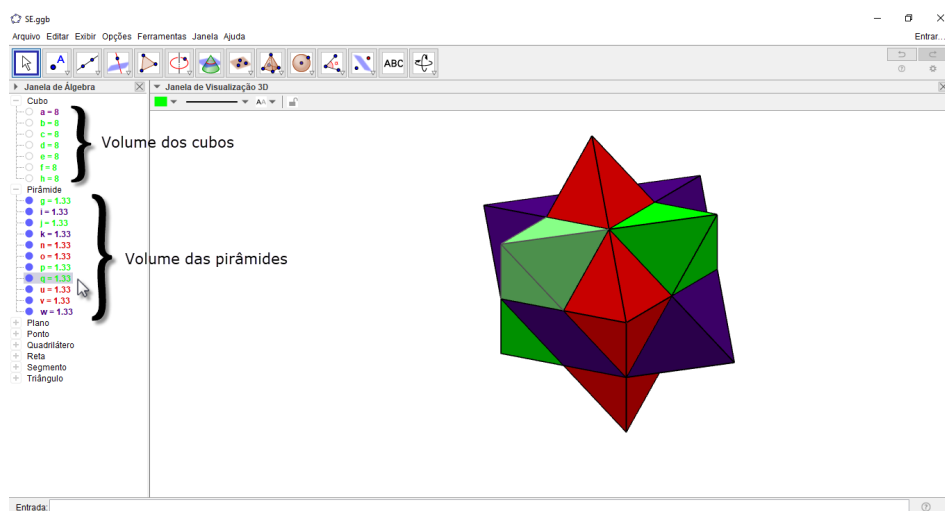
SE.ggb

Arquivo Editar Exibir Opções Ferramentas Janela Ajuda

Entrar...

ABC

Janela de Álgebra

Janela de Visualização 3D

Cubo
a = 8
b = 8
c = 8
d = 8
e = 8
f = 8
h = 8

Volume dos cubos

Pirâmide
g = 1.33
i = 1.33
j = 1.33
k = 1.33
n = 1.33
o = 1.33
p = 1.33
q = 1.33
u = 1.33
v = 1.33
w = 1.33

Volume das pirâmides

Plano
Ponto
Quadrilátero
Reta
Segmento
Triângulo

Entrada: